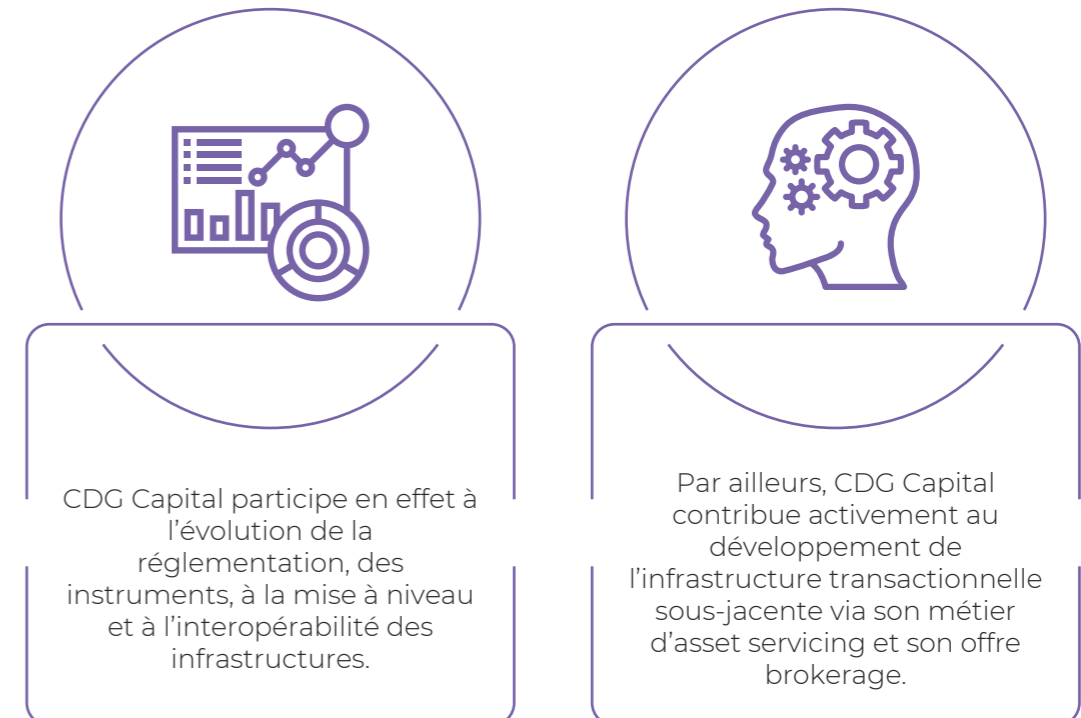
CDG Capital participe en effet à l’évolution de la réglementation, des instruments, à la mise à niveau et à l’interopérabilité des infrastructures.

Par ailleurs, CDG Capital contribue activement au développement de l’infrastructure transactionnelle sous-jacente via son métier d’asset servicing et son offre brokerage.